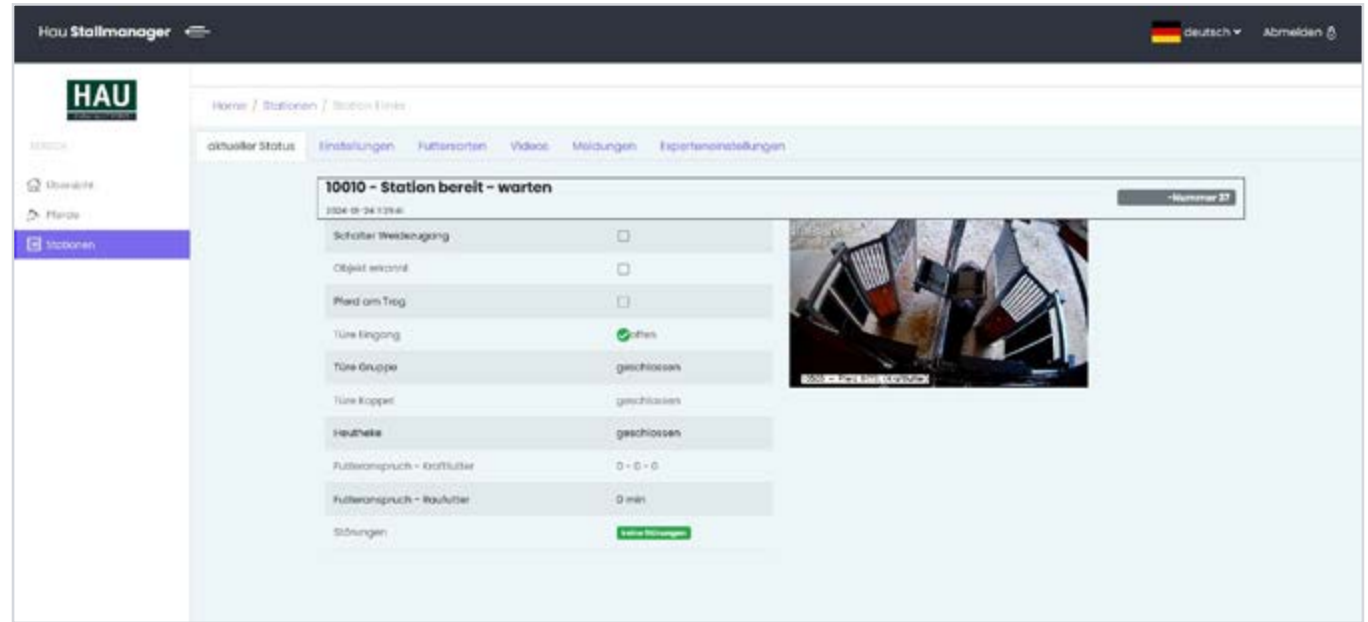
Hau Stallmanager

deutsch ▾ Abmelden

HAU

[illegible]

Übersicht

Pferde

Stationen

Home / Stationen / Station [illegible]

aktueller Status Einstellungen Futtersorten Videos Meldungen Experteneinstellungen

10010 - Station bereit - warten

2024-01-24 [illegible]

-Nummer 27

| | |
|---|---|
| Schalter Weidezugang | ☐ |
| Objekt erkannt | ☐ |
| Pferd am Trog | ☐ |
| Türe Eingang | offen |
| Türe Gruppe | geschlossen |
| Türe Koppel | geschlossen |
| Heutheke | geschlossen |
| Futteranspruch - Kraftfutter | 0 - 0 - 0 |
| Futteranspruch - Raufutter | 0 min |
| Störungen | keine Störungen |

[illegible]